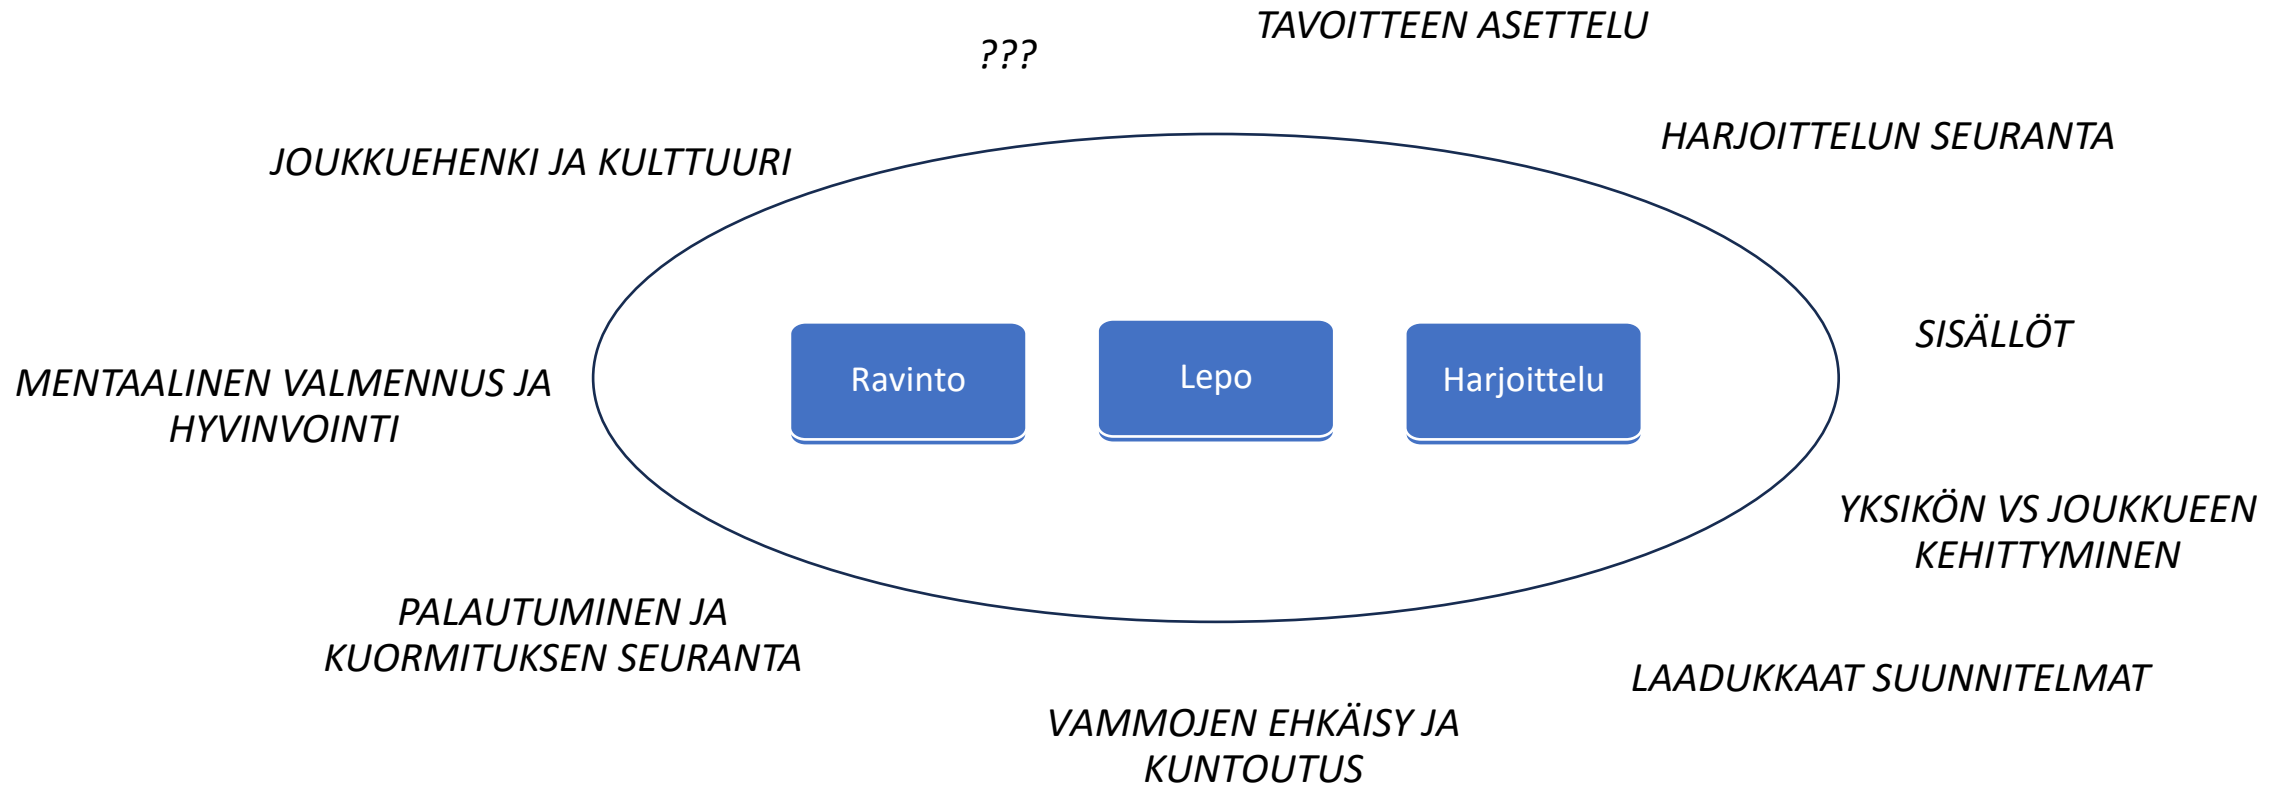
TAVOITTEEN ASETTELU

???

HARJOITTELUN SEURANTA

JOUKKUEHENKI JA KULTTUURI

Ravinto

Lepo

Harjoittelu

SISÄLLÖT

MENTAALINEN VALMENNUS JA HYVINVOINTI

YKSIKÖN VS JOUKKUEEN KEHITTYMINEN

PALAUTUMINEN JA KUORMITUKSEN SEURANTA

LAADUKKAAT SUUNNITELMAT

VAMMOJEN EHKÄISY JA KUNTOUTUS